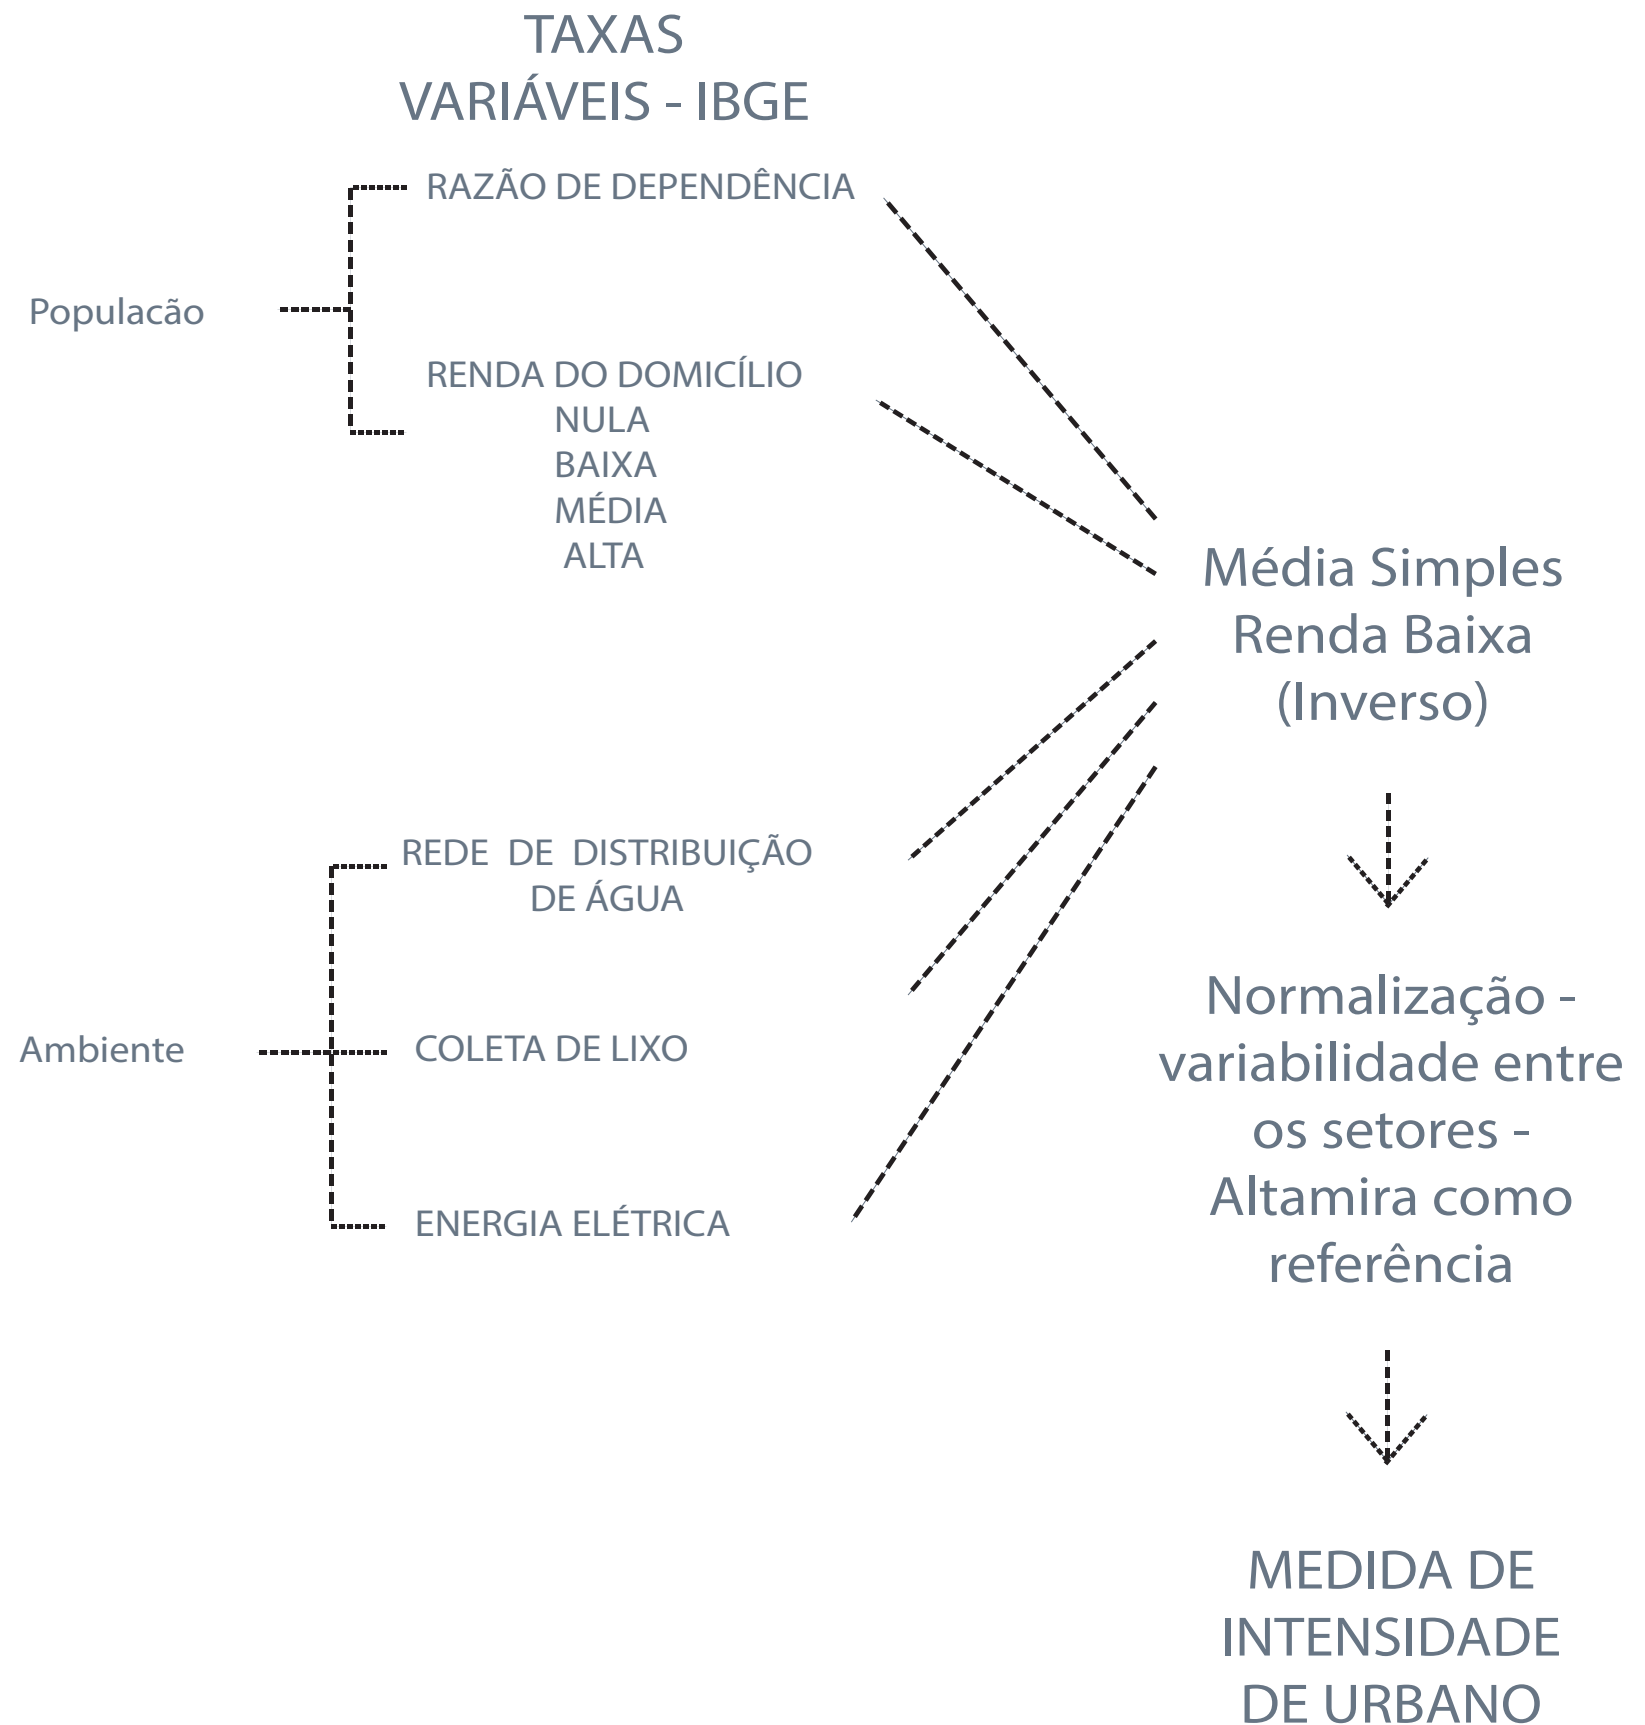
TAXAS
VARIÁVEIS - IBGE

Populacão

RAZÃO DE DEPENDÊNCIA

RENDA DO DOMICÍLIO
NULA
BAIXA
MÉDIA
ALTA

Ambiente

REDE DE DISTRIBUIÇÃO DE ÁGUA

COLETA DE LIXO

ENERGIA ELÉTRICA

Média Simples
Renda Baixa
(Inverso)

Normalização - variabilidade entre os setores - Altamira como referência

MEDIDA DE INTENSIDADE DE URBANO